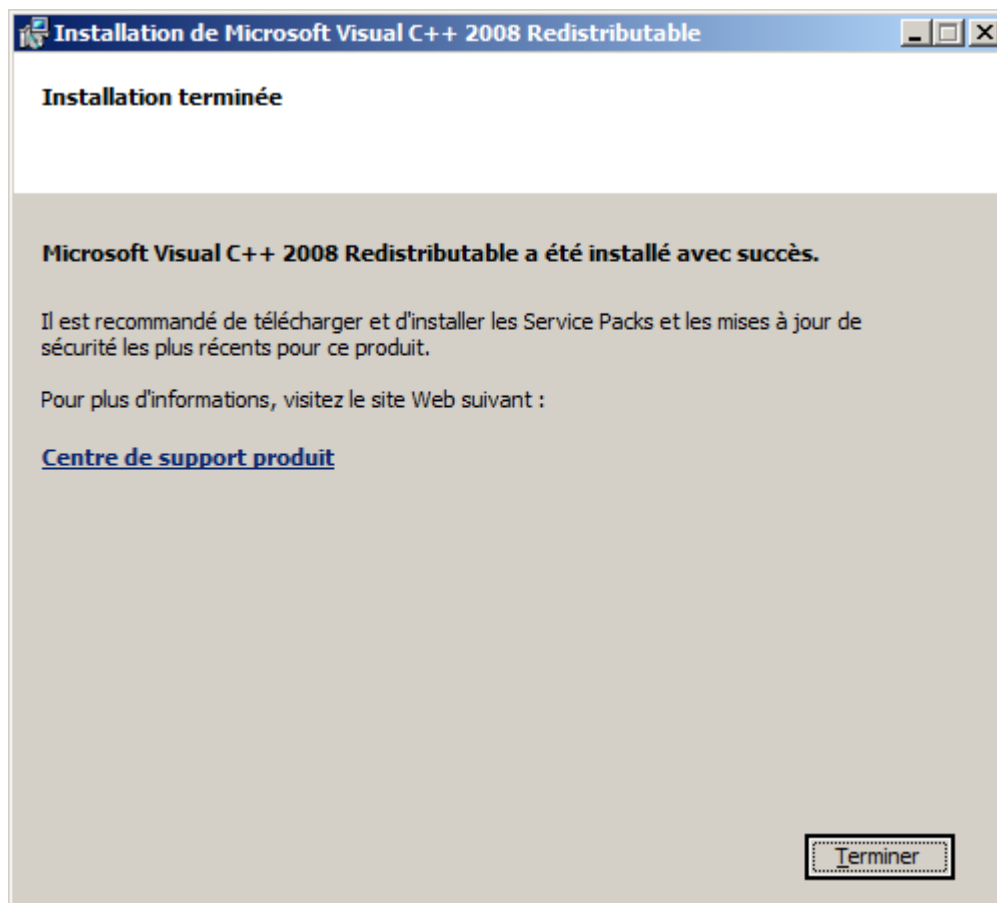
Installation de Microsoft Visual C++ 2008 Redistributable

Installation terminée

Microsoft Visual C++ 2008 Redistributable a été installé avec succès.

Il est recommandé de télécharger et d'installer les Service Packs et les mises à jour de sécurité les plus récents pour ce produit.

Pour plus d'informations, visitez le site Web suivant :

Centre de support produit

Terminer